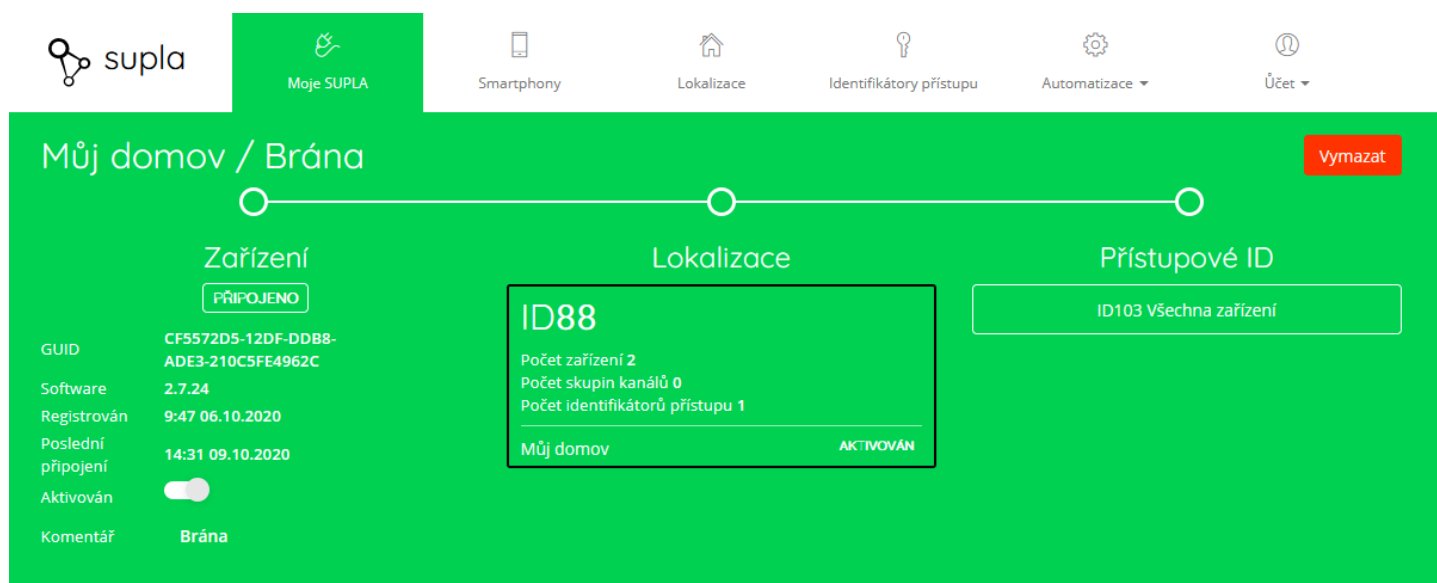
supla

Moje SUPLA

Smartphony

Lokalizace

Identifikátory přístupu

Automatizace

Účet

Můj domov / Brána

Vymazat

Zařízení

PŘIPOJENO

| | |
|---|---|
| GUID | CF5572D5-12DF-DDB8-ADE3-210C5FE4962C |
| Software | 2.7.24 |
| Registrován | 9:47 06.10.2020 |
| Poslední připojení | 14:31 09.10.2020 |
| Aktivován | |
| Komentář | Brána |

Lokalizace

ID88

Počet zařízení 2
Počet skupin kanálů 0
Počet identifikátorů přístupu 1

Můj domov

AKTIVOVÁN

Přístupové ID

ID103 Všechna zařízení